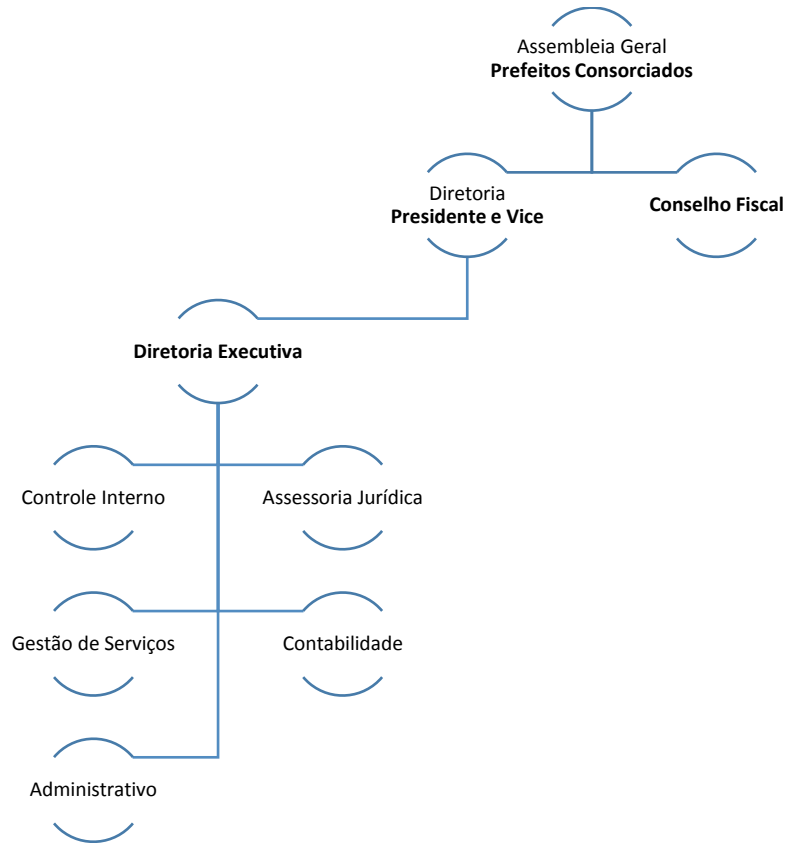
Assembleia Geral
**Prefeitos Consorciados**

Diretoria
**Presidente e Vice**

**Conselho Fiscal**

**Diretoria Executiva**

Controle Interno

Assessoria Jurídica

Gestão de Serviços

Contabilidade

Administrativo